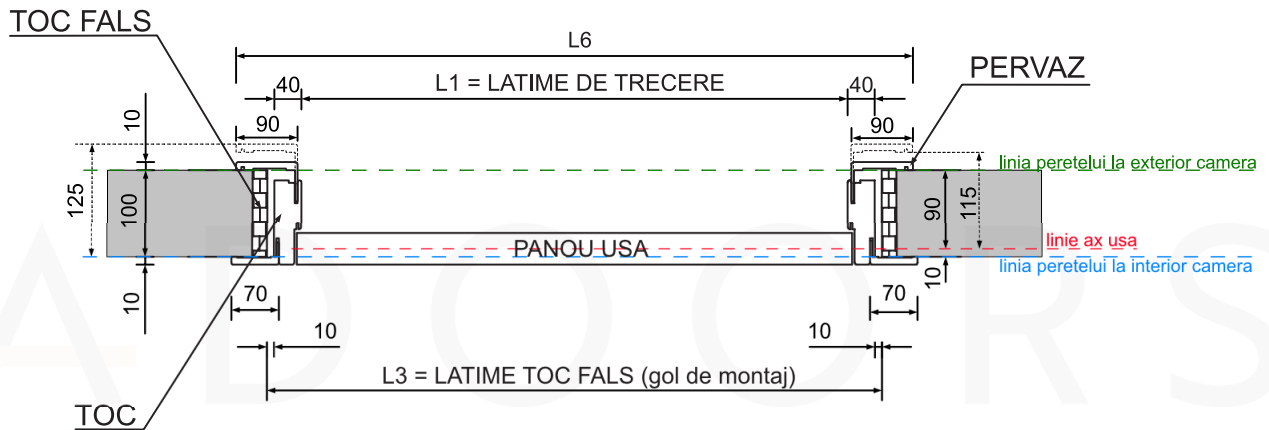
TOC FALS

L6

40

L1 = LATIME DE TRECERE

40

PERVAZ

10

90

90

125

100

115

90

linia peretelui la exterior camera

PANOU USA

linie ax usa

linia peretelui la interior camera

10

10

70

70

10

10

L3 = LATIME TOC FALS (gol de montaj)

TOC

ADOORS